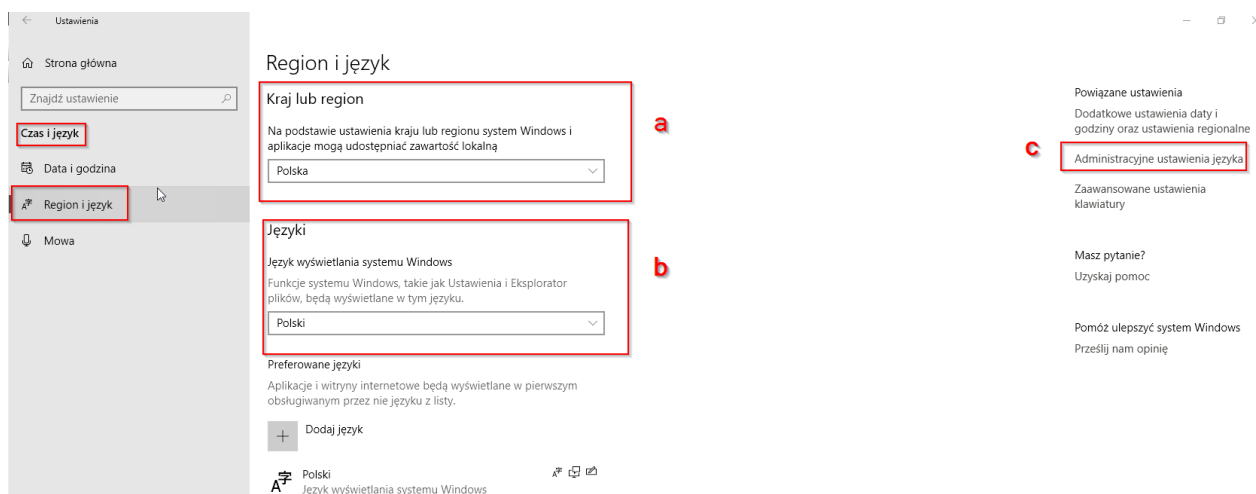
Ustawienia

Strona główna

Znajdź ustawienie

Czas i język

Data i godzina

Region i język

Mowa

Region i język

Kraj lub region

Na podstawie ustawienia kraju lub regionu system Windows i aplikacje mogą udostępniać zawartość lokalną

Polska

a

Języki

Język wyświetlania systemu Windows

Funkcje systemu Windows, takie jak Ustawienia i Eksplorator plików, będą wyświetlane w tym języku.

Polski

b

Preferowane języki

Aplikacje i witryny internetowe będą wyświetlane w pierwszym obsługiwanym przez nie języku z listy.

Dodaj język

Polski
Język wyświetlania systemu Windows

Powiązane ustawienia

Dodatkowe ustawienia daty i godziny oraz ustawienia regionalne

c

Administracyjne ustawienia języka

Zaawansowane ustawienia klawiatury

Masz pytanie?

Uzyskaj pomoc

Pomóż ulepszyć system Windows

Prześlij nam opinię